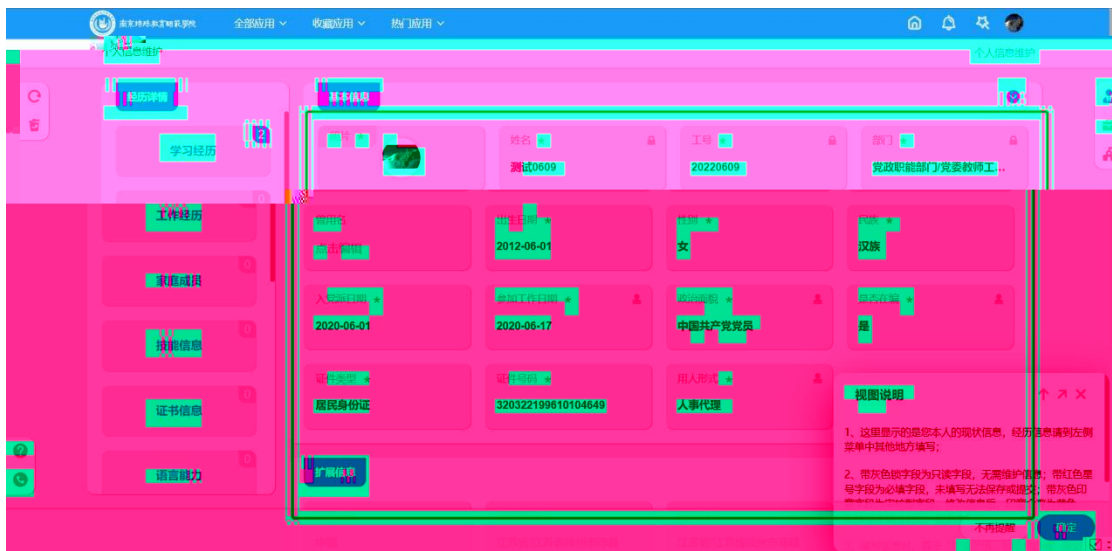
南京特殊教育师范学院　全部应用　收藏应用　热门应用

个人信息维护　个人信息维护

经历详情

学习经历 2

工作经历 0

家庭成员 0

技能信息 0

证书信息 0

语言能力 0

基本信息

照片 *

姓名 * 测试0609

工号 * 20220609

部门 * 党政职能部门/党委教师工...

曾用名 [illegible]

出生日期 * 2012-06-01

性别 * 女

民族 * 汉族

入校日期 * 2020-06-01

参加工作日期 * 2020-06-17

政治面貌 * 中国共产党党员

是否在编 * 是

证件类型 * 居民身份证

证件号码 * 320322199610104649

用人形式 * 人事代理

扩展信息

视图说明

1、这里显示的是您本人的现状信息，经历信息请到左侧菜单中其他地方填写；

2、带灰色锁字段为只读字段，无需维护信息，带红色星号字段为必填字段，未填写无法保存或提交；带灰色印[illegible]

不再提醒　确定